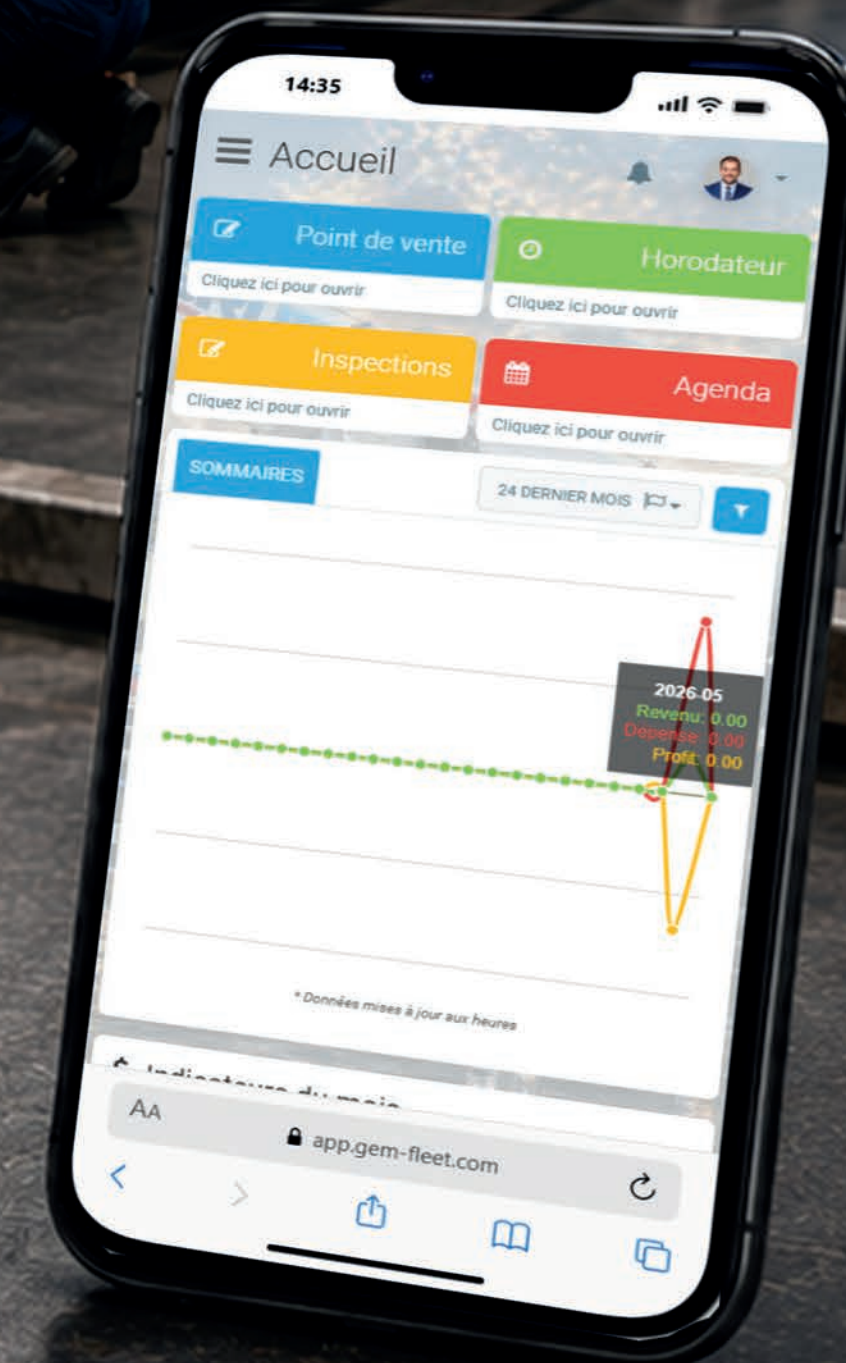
14:35

Accueil

Point de vente
Cliquez ici pour ouvrir

Horodateur
Cliquez ici pour ouvrir

Inspections
Cliquez ici pour ouvrir

Agenda
Cliquez ici pour ouvrir

SOMMAIRES

24 DERNIER MOIS

2026-05
Revenu: 0.00
Depense: 0.00
Profit: 0.00

* Données mises à jour aux heures

Indicateurs du mois

AA
app.gem-fleet.com